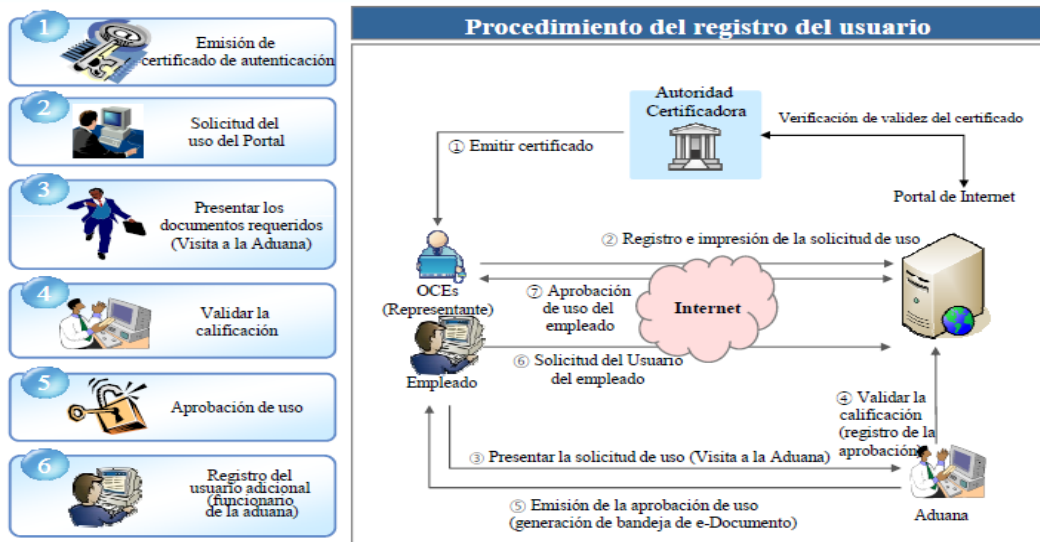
1 Emisión de certificado de autenticación

2 Solicitud del uso del Portal

3 Presentar los documentos requeridos (Visita a la Aduana)

4 Validar la calificación

5 Aprobación de uso

6 Registro del usuario adicional (funcionario de la aduana)

Procedimiento del registro del usuario

Autoridad Certificadora

Verificación de validez del certificado

① Emitir certificado

Portal de Internet

② Registro e impresión de la solicitud de uso

OCEs (Representante)

⑦ Aprobación de uso del empleado

Internet

Empleado

⑥ Solicitud del Usuario del empleado

④ Validar la calificación (registro de la aprobación)

③ Presentar la solicitud de uso (Visita a la Aduana)

⑤ Emisión de la aprobación de uso (generación de bandeja de e-Documento)

Aduana